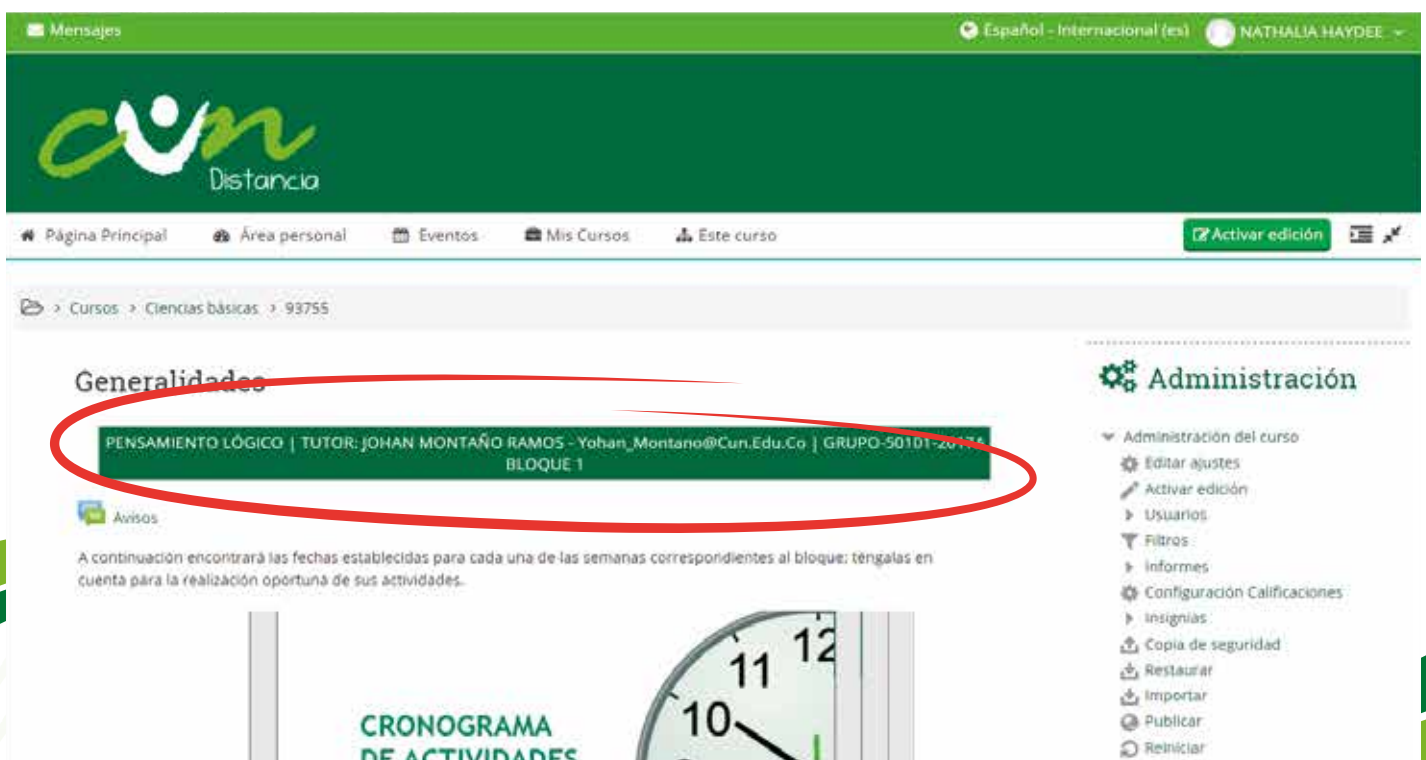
Mensajes

Español - Internacional (es) NATHALIA HAYDEE

cun
Distancia

Página Principal Área personal Eventos Mis Cursos Este curso

Activar edición

> Cursos > Ciencias básicas > 93755

Generalidades

PENSAMIENTO LÓGICO | TUTOR: JOHAN MONTAÑO RAMOS - Yohan_Montano@Cun.Edu.Co | GRUPO-50101-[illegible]
BLOQUE 1

Avisos

A continuación encontrará las fechas establecidas para cada una de las semanas correspondientes al bloque: téngalas en cuenta para la realización oportuna de sus actividades.

CRONOGRAMA
DE ACTIVIDADES

11 12
10

Administración

Administración del curso
Editar ajustes
Activar edición
Usuarios
Filtros
Informes
Configuración Calificaciones
Insignias
Copia de seguridad
Restaurar
Importar
Publicar
Reiniciar